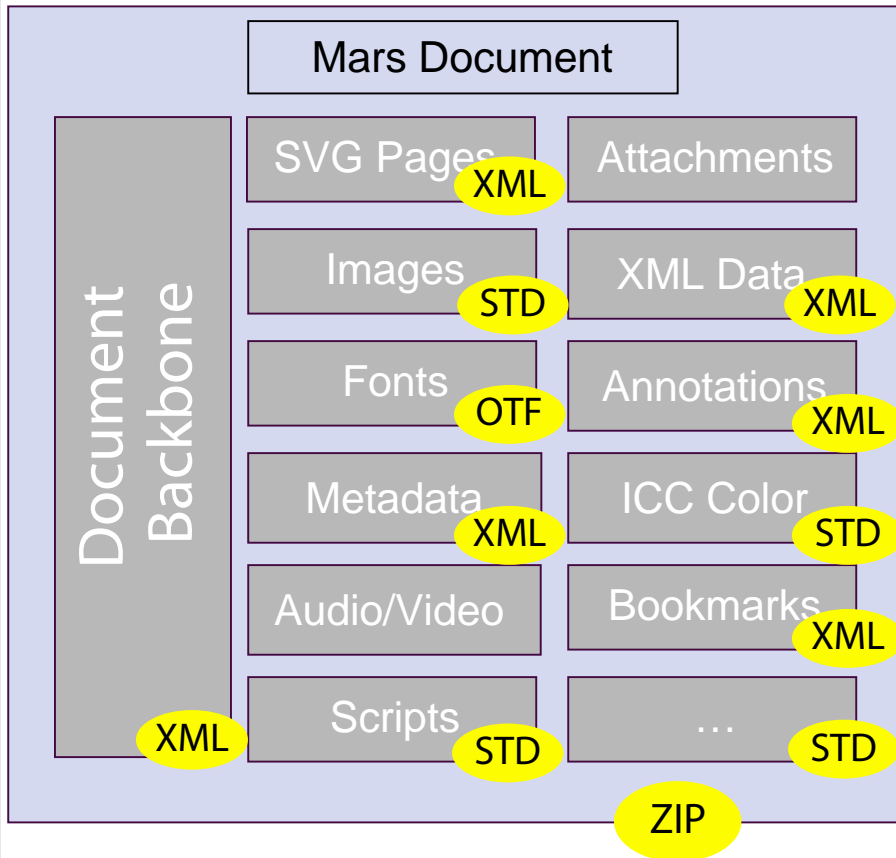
Mars Document

Document Backbone
XML

SVG Pages
XML

Attachments

Images
STD

XML Data
XML

Fonts
OTF

Annotations
XML

Metadata
XML

ICC Color
STD

Audio/Video

Bookmarks
XML

Scripts
STD

…
STD

ZIP